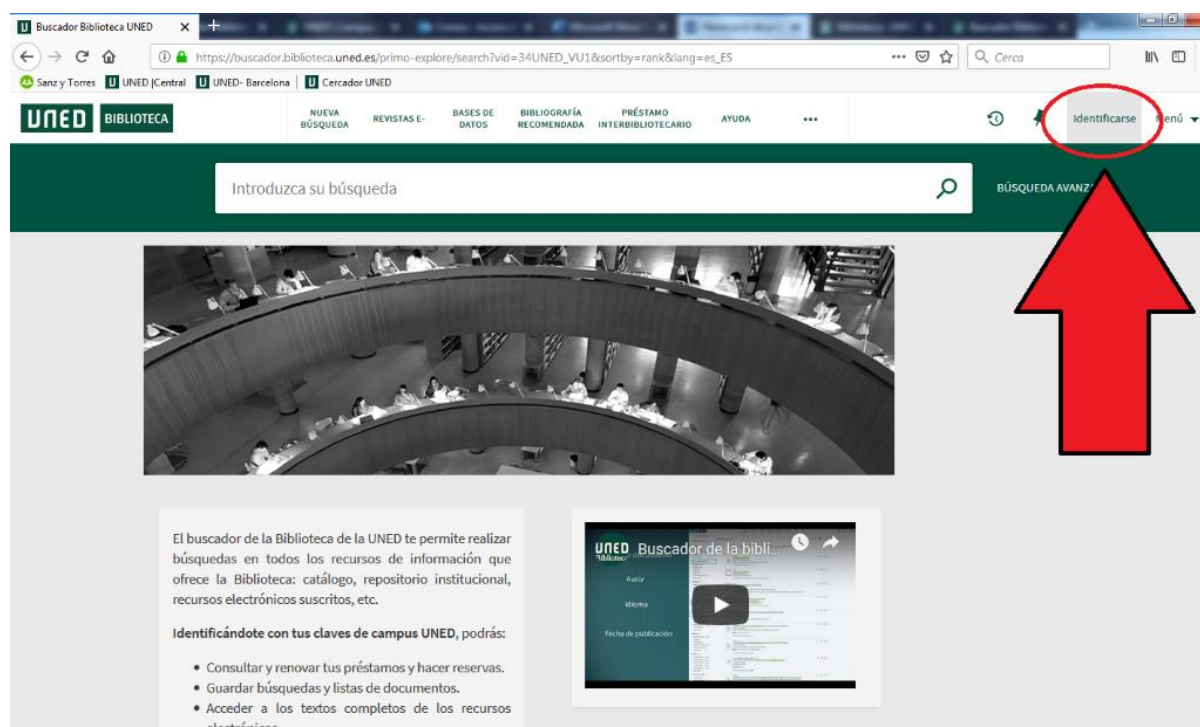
Buscador Biblioteca UNED ×

https://buscador.biblioteca.uned.es/primo-explore/search?vid=34UNED_VU1&sortby=rank&lang=es_ES

Cerca

Sanz y Torres UNED |Central UNED- Barcelona Cercador UNED

UNED BIBLIOTECA

NUEVA BÚSQUEDA REVISTAS E- BASES DE DATOS BIBLIOGRAFÍA RECOMENDADA PRÉSTAMO INTERBIBLIOTECARIO AYUDA •••

Identificarse Menú

Introduzca su búsqueda

BÚSQUEDA AVANZ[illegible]

El buscador de la Biblioteca de la UNED te permite realizar búsquedas en todos los recursos de información que ofrece la Biblioteca: catálogo, repositorio institucional, recursos electrónicos suscritos, etc.

**Identificándote con tus claves de campus UNED**, podrás:

- Consultar y renovar tus préstamos y hacer reservas.
- Guardar búsquedas y listas de documentos.
- Acceder a los textos completos de los recursos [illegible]

UNED Biblioteca Buscador de la bibli...

Autor

Idioma

Fecha de publicación